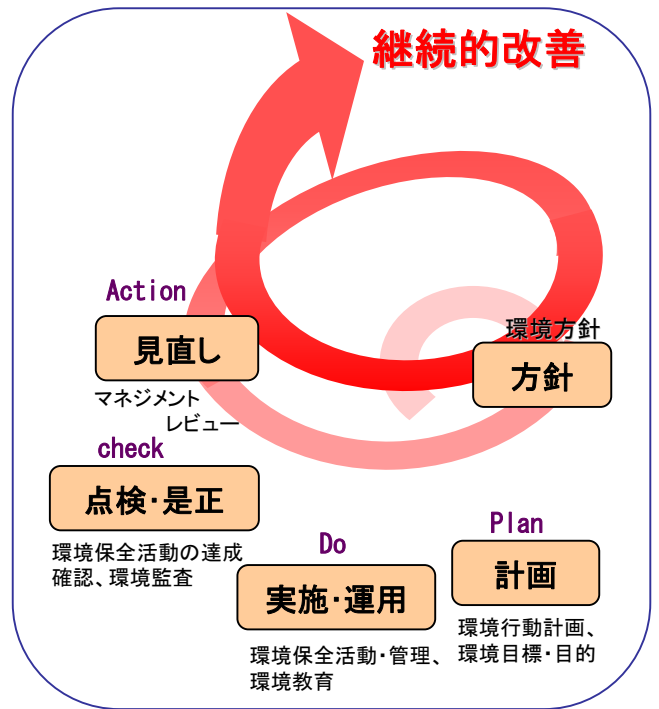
継続的改善

Action

見直し

マネジメント
レビュー

環境方針

方針

check

点検·是正

環境保全活動の達成
確認、環境監査

Plan

計画

環境行動計画、
環境目標·目的

Do

実施·運用

環境保全活動·管理、
環境教育